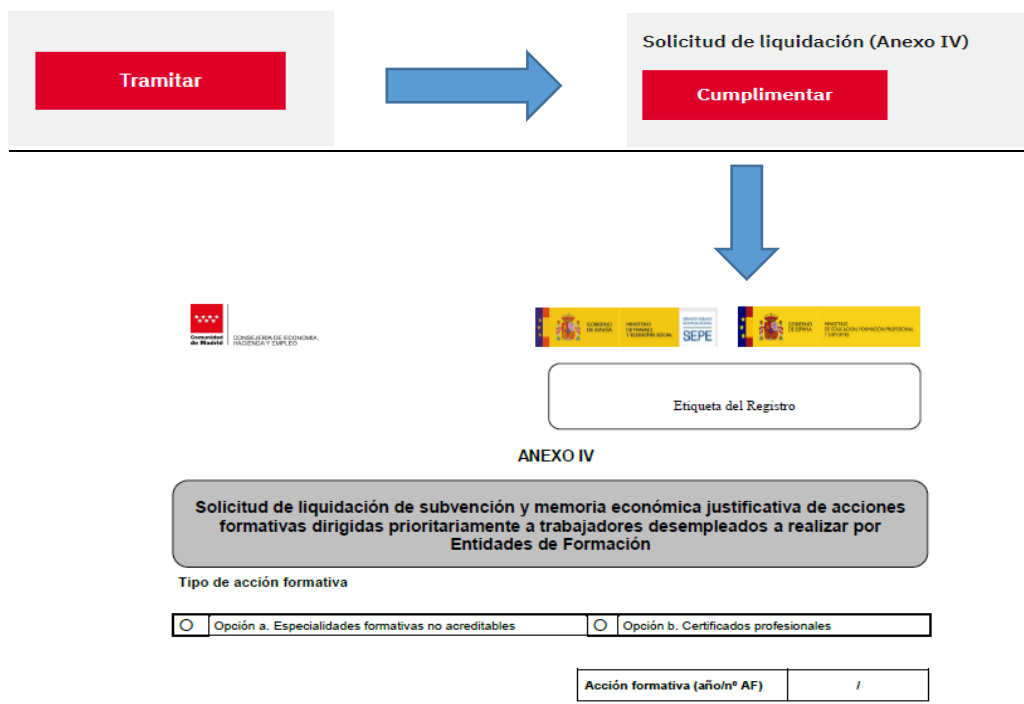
Tramitar

Solicitud de liquidación (Anexo IV)

Cumplimentar

Comunidad de Madrid CONSEJERÍA DE ECONOMÍA, HACIENDA Y EMPLEO

GOBIERNO DE ESPAÑA MINISTERIO DE TRABAJO Y ECONOMÍA SOCIAL SEPE

GOBIERNO DE ESPAÑA MINISTERIO DE EDUCACIÓN, FORMACIÓN PROFESIONAL Y DEPORTES

Etiqueta del Registro

ANEXO IV

Solicitud de liquidación de subvención y memoria económica justificativa de acciones formativas dirigidas prioritariamente a trabajadores desempleados a realizar por Entidades de Formación

Tipo de acción formativa

| O | Opción a. Especialidades formativas no acreditables | O | Opción b. Certificados profesionales |
|---|---|---|---|

| Acción formativa (año/nº AF) | / |
|---|---|